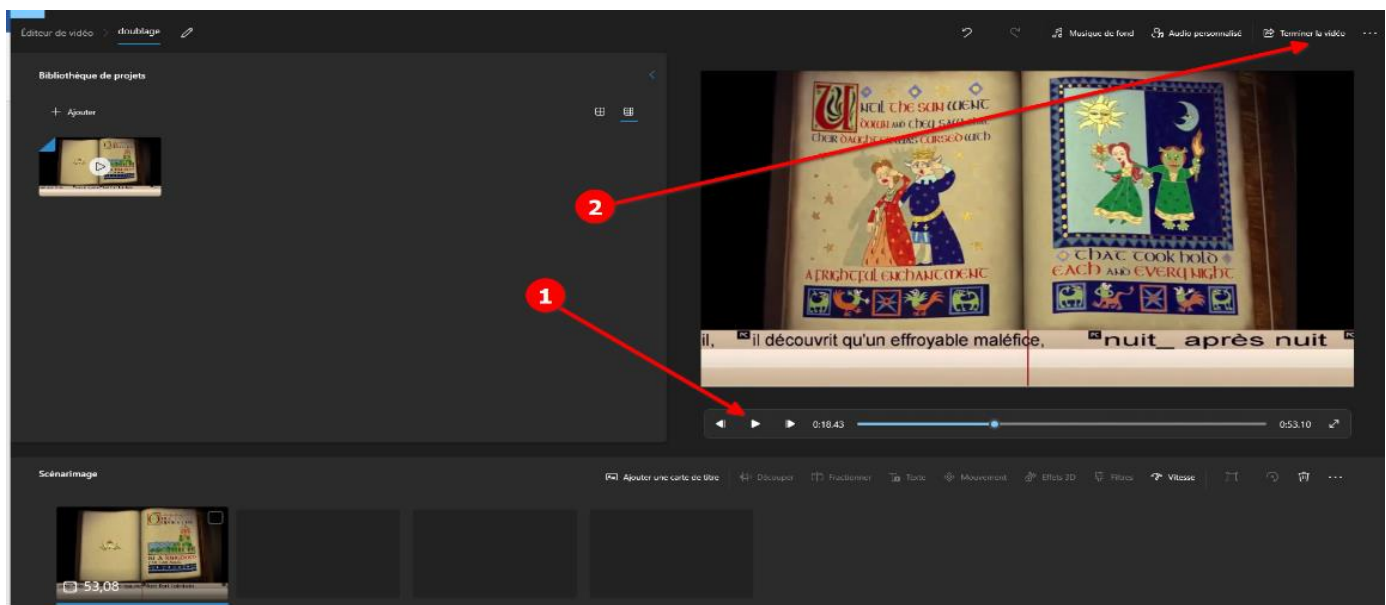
Éditeur de vidéo > doublage

Musique de fond Audio personnalisé Terminer la vidéo ...

Bibliothèque de projets

+ Ajouter

Until the sun went down and they saw that their daughter was cursed with a frightful enchantment

That took hold each and every night

il, il découvrit qu'un effroyable maléfice, nuit_ après nuit

2

1

0:18.43 0:53.10

Scénarimage

Ajouter une carte de titre Découper Fractionner Texte Mouvement Effets 3D Filtres Vitesse ...

53,08